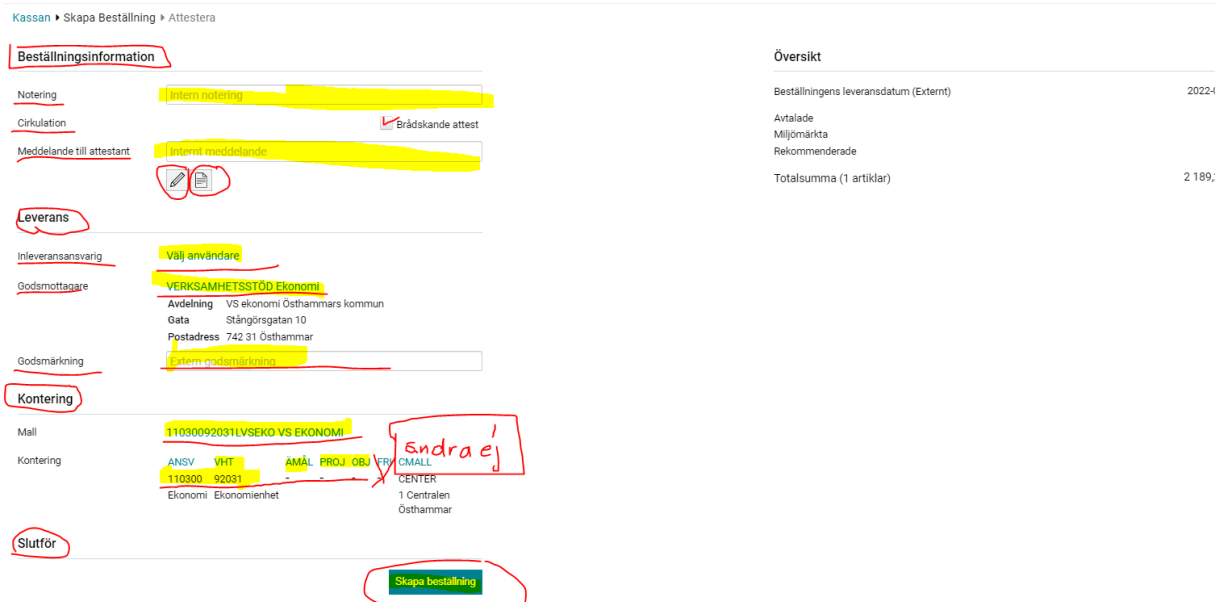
Kassan ▸ Skapa Beställning ▸ Attestera

Beställningsinformation

Notering Intern notering

Cirkulation Brådskande attest

Meddelande till attestant Internt meddelande

Leverans

Inleveransansvarig Välj användare

Godsmottagare VERKSAMHETSSTÖD Ekonomi
Avdelning VS ekonomi Östhammars kommun
Gata Stångörsgatan 10
Postadress 742 31 Östhammar

Godsmärkning Extern godsmärkning

Kontering

Mall 11030092031LVSEKO VS EKONOMI

Kontering

| ANSV | VHT | ÄMÅL | PROJ | OBJ | FRK | CMALL |
|---|---|---|---|---|---|---|
| 110300 | 92031 | - | - | - | | CENTER |
| Ekonomi | Ekonomienhet | | | | | 1 Centralen Östhammar |

ändra ej

Slutför

Skapa beställning

Översikt

Beställningens leveransdatum (Externt) 2022-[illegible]

Avtalade
Miljömärkta
Rekommenderade

Totalsumma (1 artiklar) 2 189,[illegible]